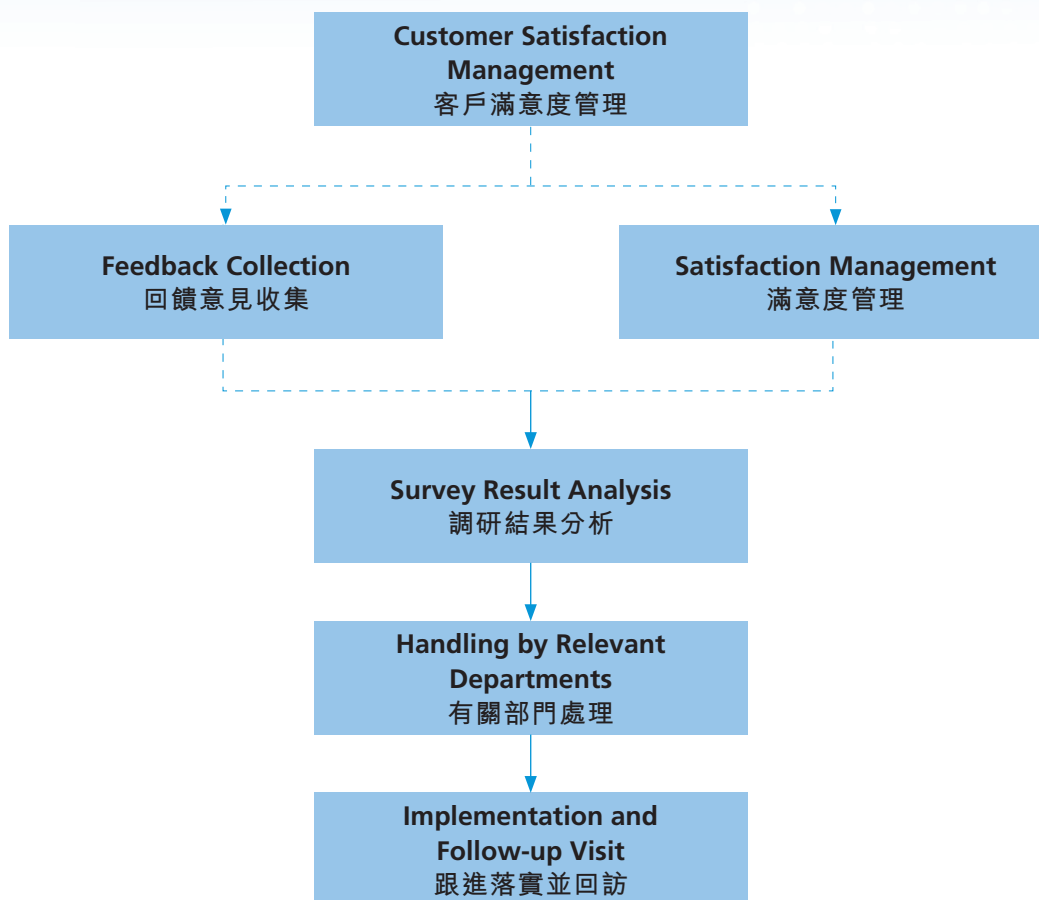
Customer Satisfaction Management
客戶滿意度管理

Feedback Collection
回饋意見收集

Satisfaction Management
滿意度管理

Survey Result Analysis
調研結果分析

Handling by Relevant Departments
有關部門處理

Implementation and Follow-up Visit
跟進落實並回訪